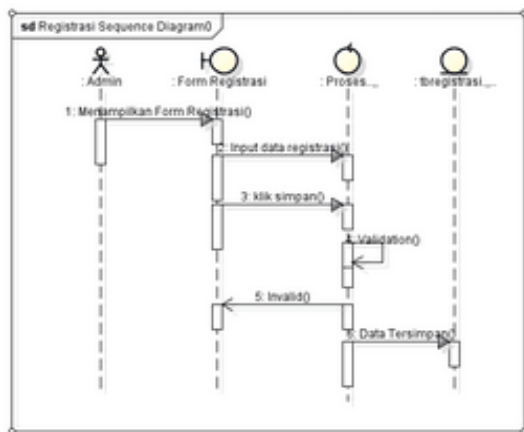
sd Registrasi Sequence Diagram0

: Admin

: Form Registrasi

: Proses..._

: tbregistrasi_...

1: Menampilkan Form Registrasi()

2: Input data registrasi()

3: klik simpan()

4: Validation()

5: Invalid()

6: Data Tersimpan()